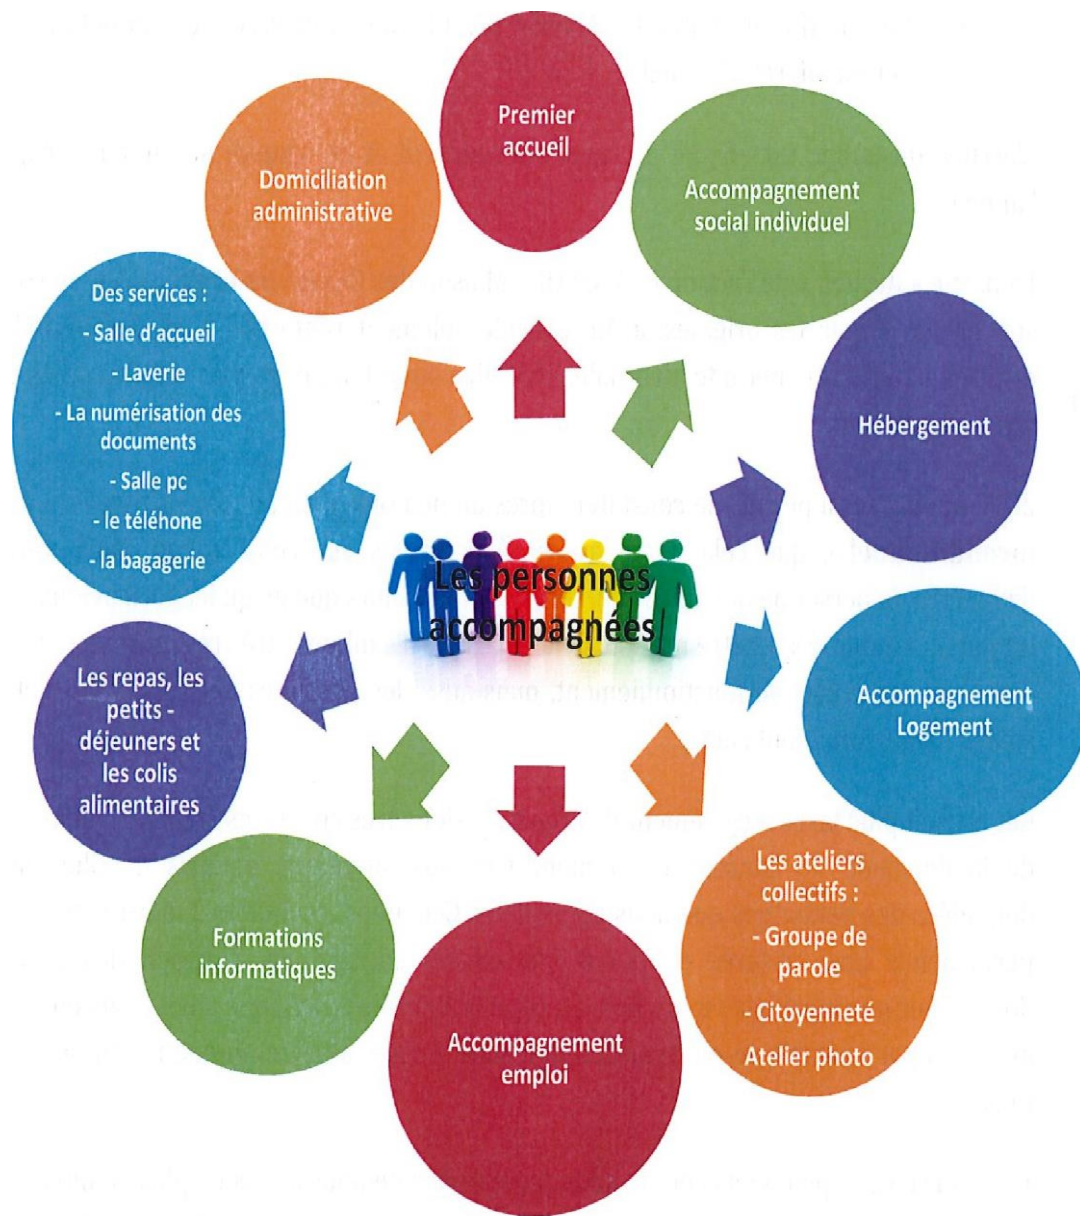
Les personnes accompagnées

Premier accueil

Accompagnement social individuel

Hébergement

Accompagnement Logement

Les ateliers collectifs :
- Groupe de parole
- Citoyenneté
Atelier photo

Accompagnement emploi

Formations informatiques

Les repas, les petits - déjeuners et les colis alimentaires

Des services :
- Salle d'accueil
- Laverie
- La numérisation des documents
- Salle pc
- le téléhone
- la bagagerie

Domiciliation administrative